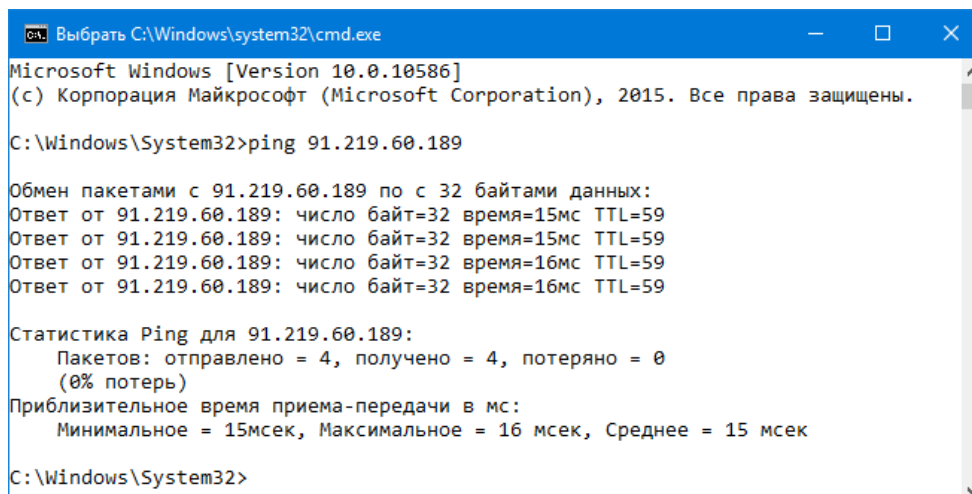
Выбрать C:\Windows\system32\cmd.exe

Microsoft Windows [Version 10.0.10586]
(c) Корпорация Майкрософт (Microsoft Corporation), 2015. Все права защищены.

C:\Windows\System32>ping 91.219.60.189

Обмен пакетами с 91.219.60.189 по с 32 байтами данных:
Ответ от 91.219.60.189: число байт=32 время=15мс TTL=59
Ответ от 91.219.60.189: число байт=32 время=15мс TTL=59
Ответ от 91.219.60.189: число байт=32 время=16мс TTL=59
Ответ от 91.219.60.189: число байт=32 время=16мс TTL=59

Статистика Ping для 91.219.60.189:
Пакетов: отправлено = 4, получено = 4, потеряно = 0
(0% потерь)
Приблизительное время приема-передачи в мс:
Минимальное = 15мсек, Максимальное = 16 мсек, Среднее = 15 мсек

C:\Windows\System32>